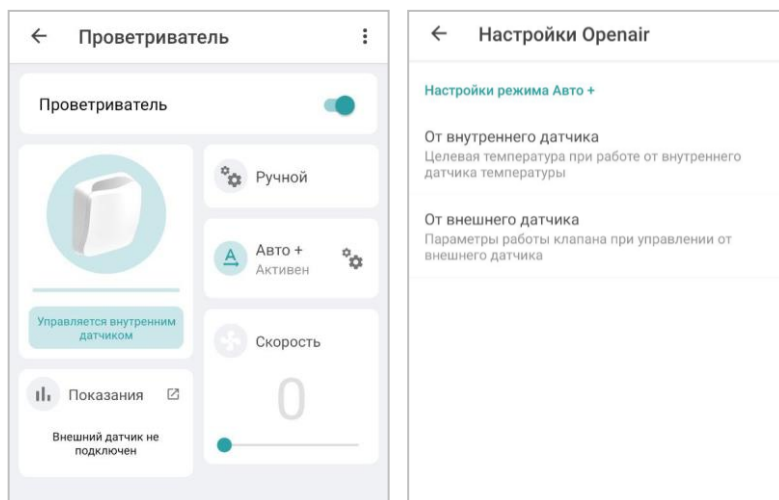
← Проветриватель ⋮

Проветриватель

Управляется внутренним датчиком

Показания

Внешний датчик не подключен

Ручной

Авто +
Активен

Скорость

0

← Настройки Openair

Настройки режима Авто +

От внутреннего датчика
Целевая температура при работе от внутреннего датчика температуры

От внешнего датчика
Параметры работы клапана при управлении от внешнего датчика